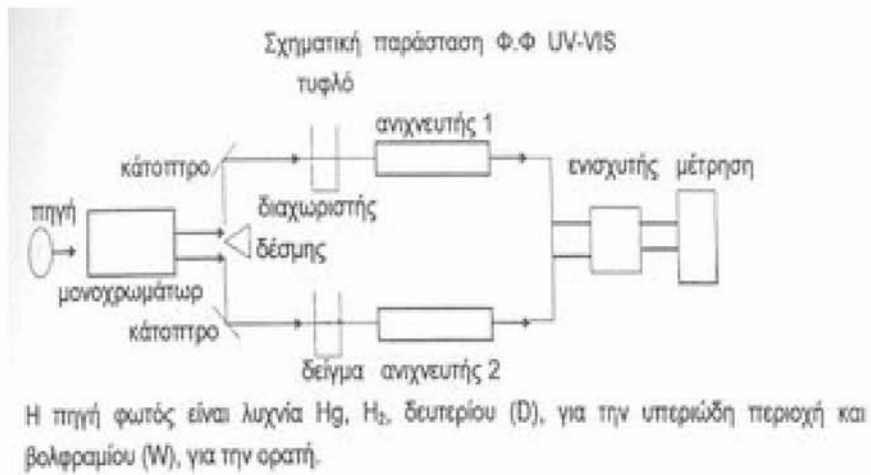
Σχηματική παράσταση Φ.Φ UV-VIS

τυφλό

ανιχνευτής 1

κάτοπτρο

ενισχυτής

μέτρηση

πηγή

διαχωριστής δέσμης

μονοχρωμάτωρ

κάτοπτρο

δείγμα

ανιχνευτής 2

Η πηγή φωτός είναι λυχνία Hg, $H_2$, δευτερίου (D), για την υπεριώδη περιοχή και βολφραμίου (W), για την ορατή.